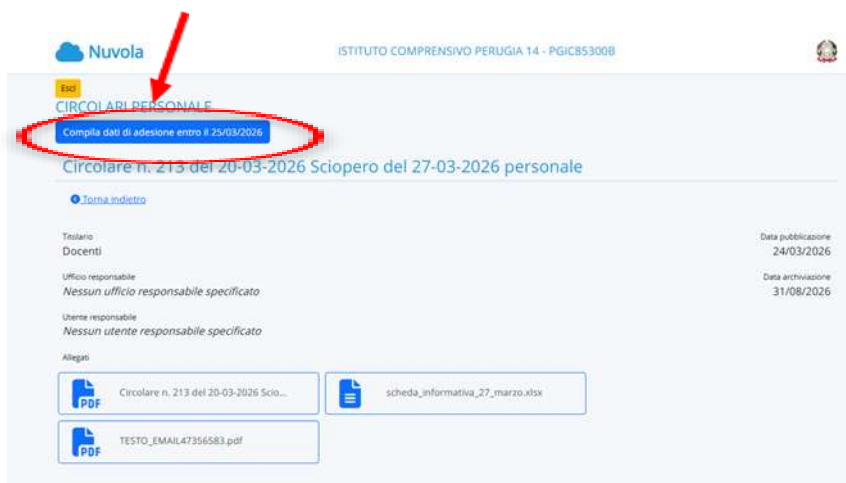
Nuvola

ISTITUTO COMPRENSIVO PERUGIA 14 - PGIC85300B

Esci

CIRCOLARI PERSONALE

Compila dati di adesione entro il 25/03/2026

Circolare n. 213 del 20-03-2026 Sciopero del 27-03-2026 personale

Torna indietro

Titolario
Docenti

Data pubblicazione
24/03/2026

Ufficio responsabile
Nessun ufficio responsabile specificato

Data archiviazione
31/08/2026

Utente responsabile
Nessun utente responsabile specificato

Allegati

PDF Circolare n. 213 del 20-03-2026 Scio...

scheda_informativa_27_marzo.xlsx

PDF TESTO_EMAIL47356583.pdf